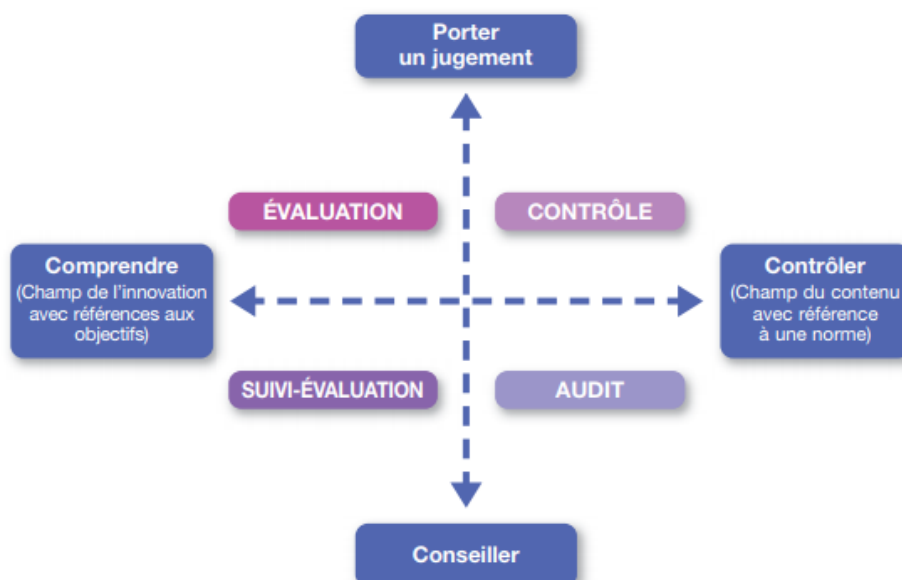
Porter un jugement

ÉVALUATION

CONTRÔLE

Comprendre
(Champ de l'innovation avec références aux objectifs)

Contrôler
(Champ du contenu avec référence à une norme)

SUIVI-ÉVALUATION

AUDIT

Conseiller